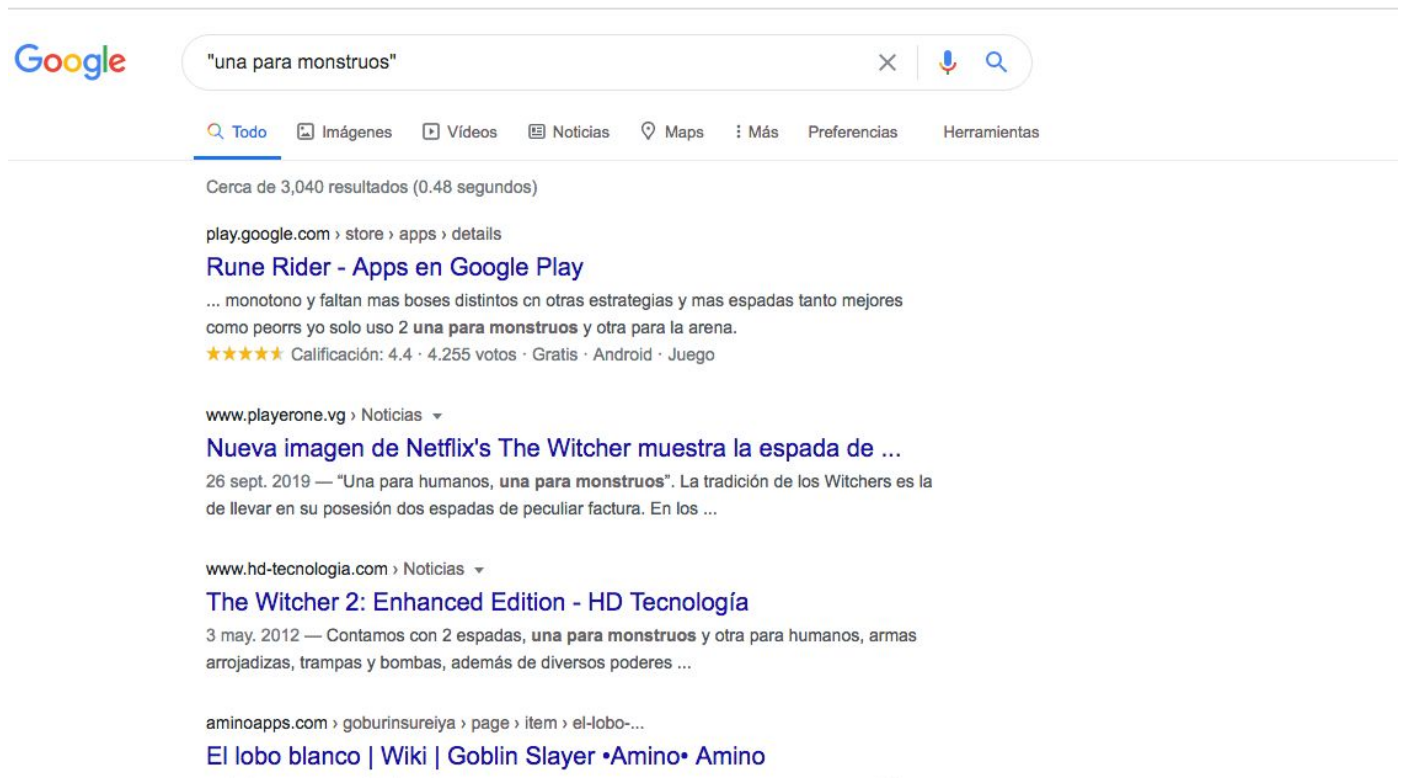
Google

"una para monstruos"

Todo Imágenes Vídeos Noticias Maps Más Preferencias Herramientas

Cerca de 3,040 resultados (0.48 segundos)

play.google.com › store › apps › details
Rune Rider - Apps en Google Play
... monotono y faltan mas boses distintos cn otras estrategias y mas espadas tanto mejores como peorrs yo solo uso 2 una para monstruos y otra para la arena.
★★★★★ Calificación: 4.4 · 4.255 votos · Gratis · Android · Juego

www.playerone.vg › Noticias
Nueva imagen de Netflix's The Witcher muestra la espada de ...
26 sept. 2019 — "Una para humanos, una para monstruos". La tradición de los Witchers es la de llevar en su posesión dos espadas de peculiar factura. En los ...

www.hd-tecnologia.com › Noticias
The Witcher 2: Enhanced Edition - HD Tecnología
3 may. 2012 — Contamos con 2 espadas, una para monstruos y otra para humanos, armas arrojadizas, trampas y bombas, además de diversos poderes ...

aminoapps.com › goburinsureiya › page › item › el-lobo-...
El lobo blanco | Wiki | Goblin Slayer •Amino• Amino